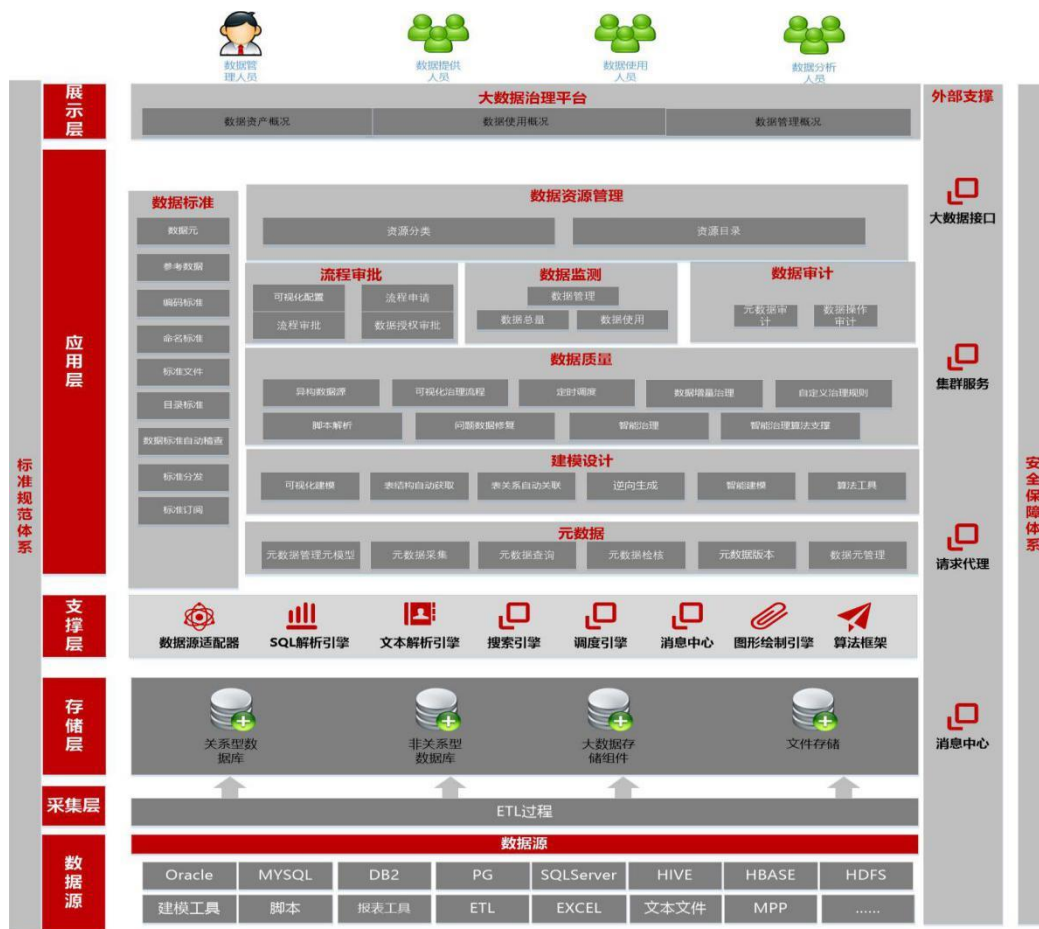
数据管理人员
数据提供人员
数据使用人员
数据分析人员

标准规范体系

展示层
大数据治理平台
数据资产概况
数据使用概况
数据管理概况

应用层
数据标准
数据元
参考数据
编码标准
命名标准
标准文件
目录标准
数据标准自动稽查
标准分发
标准订阅

数据资源管理
资源分类
资源目录

流程审批
可视化配置
流程申请
流程审批
数据授权审批

数据监测
数据管理
数据总量
数据使用

数据审计
元数据审计
数据操作审计

数据质量
异构数据源
可视化治理流程
定时调度
数据增量治理
自定义治理规则
脚本解析
问题数据修复
智能治理
智能治理算法支撑

建模设计
可视化建模
表结构自动获取
表关系自动关联
逆向生成
智能建模
算法工具

元数据
元数据管理元模型
元数据采集
元数据查询
元数据检核
元数据版本
数据元管理

支撑层
数据源适配器
SQL解析引擎
文本解析引擎
搜索引擎
调度引擎
消息中心
图形绘制引擎
算法框架

存储层
关系型数据库
非关系型数据库
大数据存储组件
文件存储

采集层
ETL过程

数据源
数据源
Oracle
MYSQL
DB2
PG
SQLServer
HIVE
HBASE
HDFS
建模工具
脚本
报表工具
ETL
EXCEL
文本文件
MPP
......

外部支撑
大数据接口
集群服务
请求代理
消息中心

安全保障体系